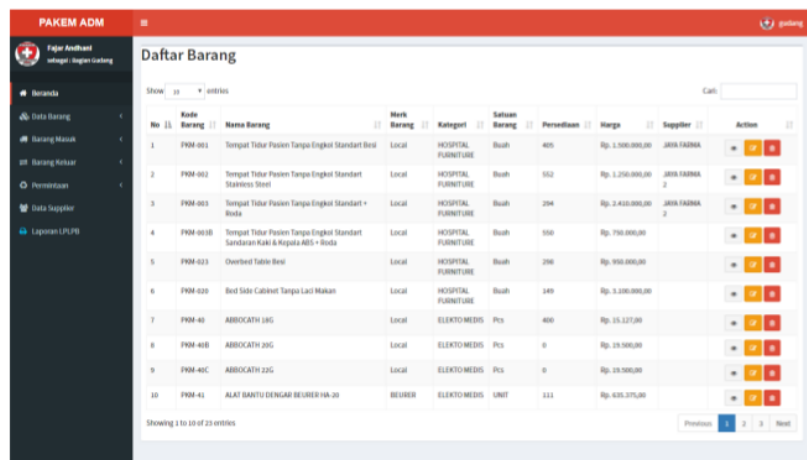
PAKEM ADM

gudang

Fajar Andhani
sebagai : Bagian Gudang

Beranda
Data Barang
Barang Masuk
Barang Keluar
Permintaan
Data Supplier
Laporan LPLPB

Daftar Barang

Show 10 entries

Cari:

| No | Kode Barang | Nama Barang | Merk Barang | Kategori | Satuan Barang | Persediaan | Harga | Supplier | Action |
|---|---|---|---|---|---|---|---|---|---|
| 1 | PKM-001 | Tempat Tidur Pasien Tanpa Engkol Standart Besi | Local | HOSPITAL FURNITURE | Buah | 405 | Rp. 1.500.000,00 | JAYA FARMA | |
| 2 | PKM-002 | Tempat Tidur Pasien Tanpa Engkol Standart Stainless Steel | Local | HOSPITAL FURNITURE | Buah | 552 | Rp. 1.250.000,00 | JAYA FARMA 2 | |
| 3 | PKM-003 | Tempat Tidur Pasien Tanpa Engkol Standart + Roda | Local | HOSPITAL FURNITURE | Buah | 294 | Rp. 2.410.000,00 | JAYA FARMA 2 | |
| 4 | PKM-003B | Tempat Tidur Pasien Tanpa Engkol Standart Sandaran Kaki & Kepala ABS + Roda | Local | HOSPITAL FURNITURE | Buah | 550 | Rp. 750.000,00 | | |
| 5 | PKM-023 | Overbed Table Besi | Local | HOSPITAL FURNITURE | Buah | 298 | Rp. 950.000,00 | | |
| 6 | PKM-020 | Bed Side Cabinet Tanpa Laci Makan | Local | HOSPITAL FURNITURE | Buah | 149 | Rp. 3.100.000,00 | | |
| 7 | PKM-40 | ABBOCATH 18G | Local | ELEKTO MEDIS | Pcs | 400 | Rp. 15.127,00 | | |
| 8 | PKM-40B | ABBOCATH 20G | Local | ELEKTO MEDIS | Pcs | 0 | Rp. 19.500,00 | | |
| 9 | PKM-40C | ABBOCATH 22G | Local | ELEKTO MEDIS | Pcs | 0 | Rp. 19.500,00 | | |
| 10 | PKM-41 | ALAT BANTU DENGAR BEURER HA-20 | BEURER | ELEKTO MEDIS | UNIT | 111 | Rp. 635.375,00 | | |

Showing 1 to 10 of 23 entries

Previous 1 2 3 Next